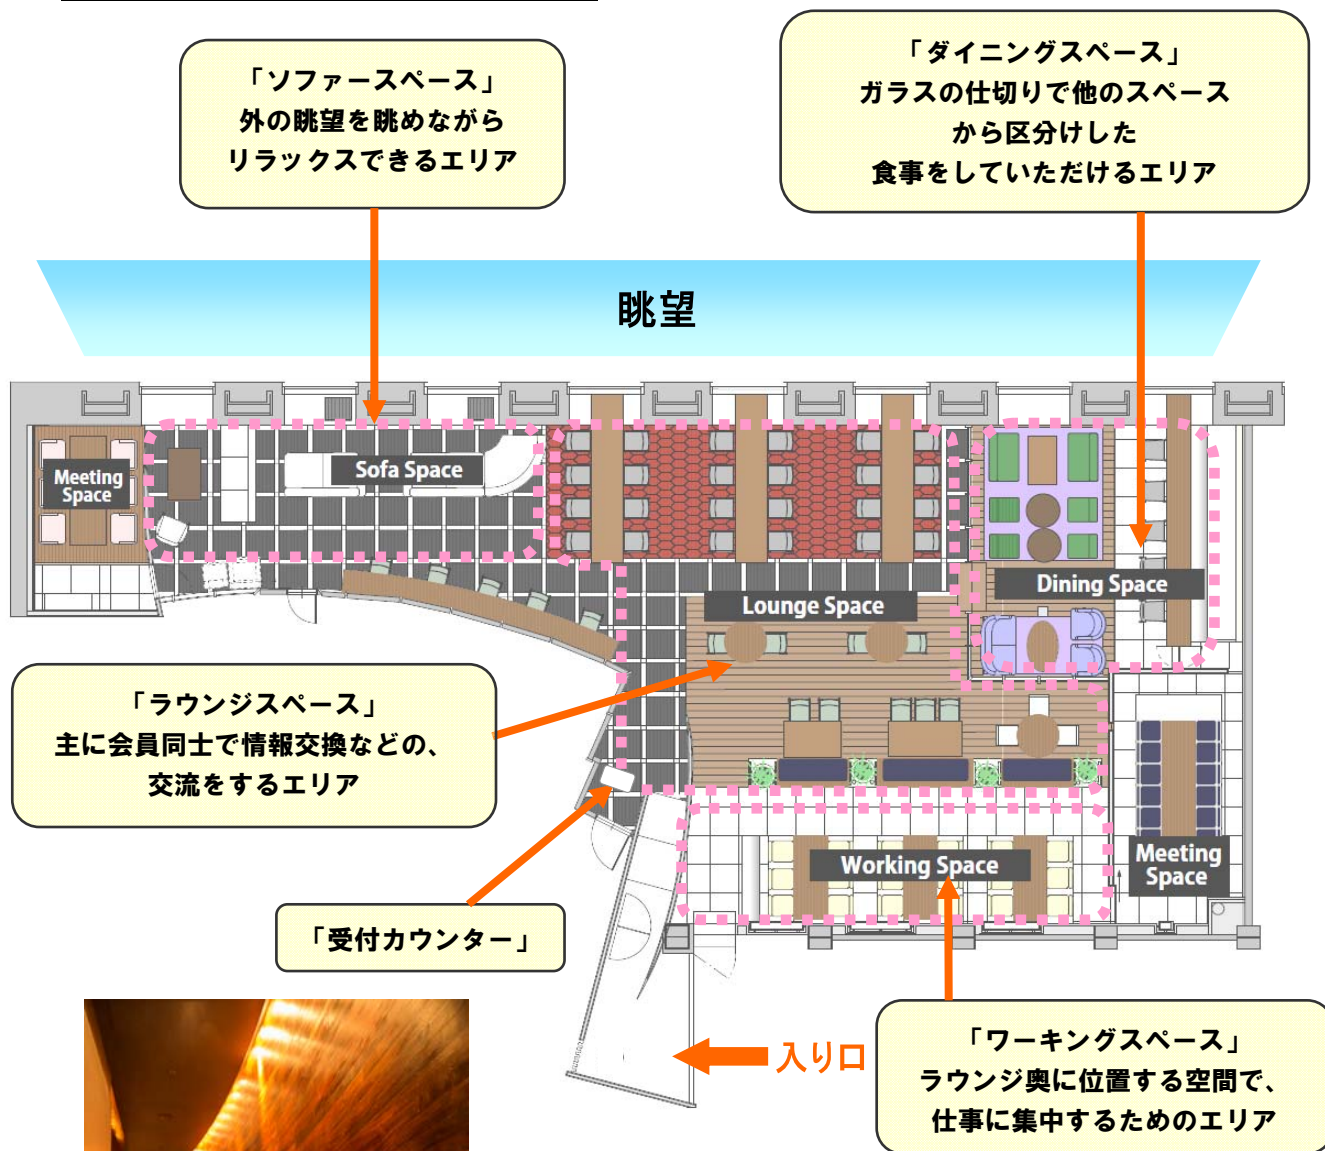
「ソファースペース」
外の眺望を眺めながら
リラックスできるエリア

「ダイニングスペース」
ガラスの仕切りで他のスペース
から区分けした
食事をしていただけるエリア

眺望

Meeting Space

Sofa Space

Dining Space

Lounge Space

「ラウンジスペース」
主に会員同士で情報交換などの、
交流をするエリア

Meeting Space

Working Space

「受付カウンター」

入り口

「ワーキングスペース」
ラウンジ奥に位置する空間で、
仕事に集中するためのエリア